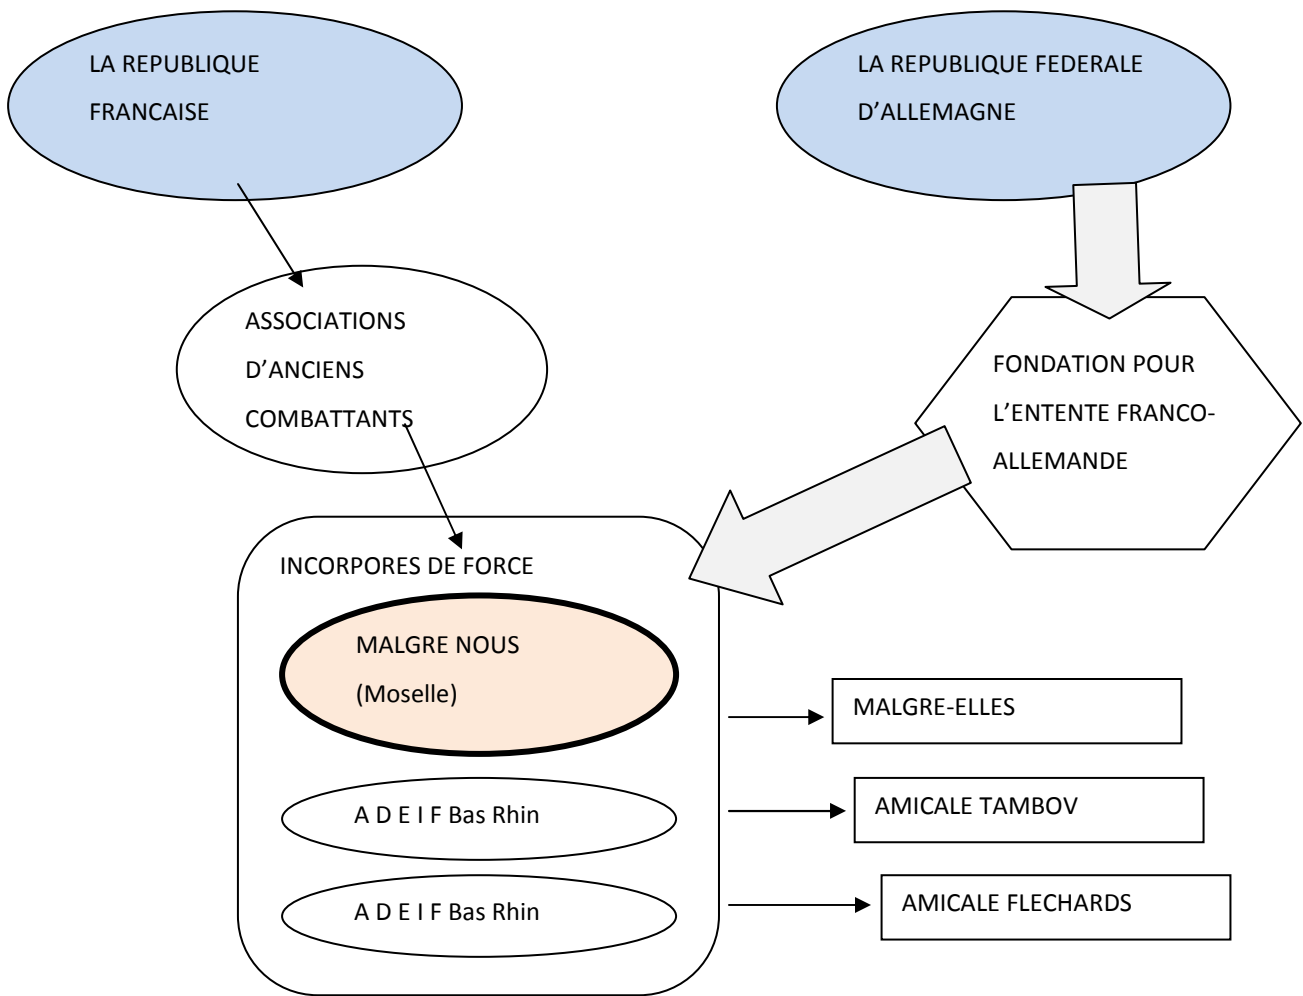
LA REPUBLIQUE FRANCAISE

LA REPUBLIQUE FEDERALE D'ALLEMAGNE

ASSOCIATIONS D'ANCIENS COMBATTANTS

FONDATION POUR L'ENTENTE FRANCO-ALLEMANDE

INCORPORES DE FORCE

MALGRE NOUS (Moselle)

A D E I F Bas Rhin

A D E I F Bas Rhin

MALGRE-ELLES

AMICALE TAMBOV

AMICALE FLECHARDS